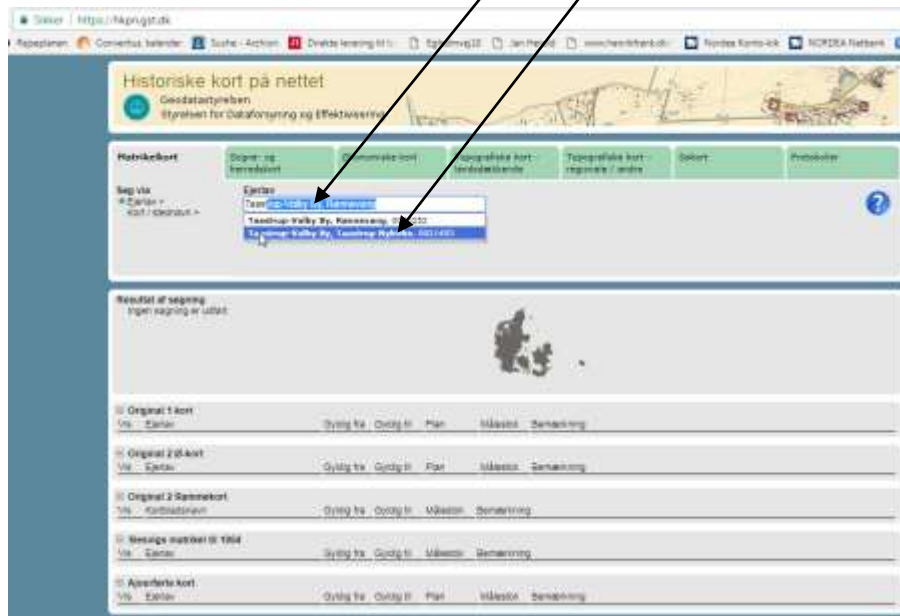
Sikker | https://hkpn.gst.dk

Rejseplanen Convertus kalender Suche - Archion Direkte levering til Egholmvej10 Jan Hjelle www.henrikfrank.dk Nordea Konto-kik NORDEA Netbank

Historiske kort på nettet
Geodatastyrelsen
Styrelsen for Dataforsyning og Effektivisering

Matrikelkort | Sogne- og herredskort | Økonomiske kort | Topografiske kort - landsdækkende | Topografiske kort - regionale / andre | Søkort | Protokoller

Søg via
Ejerlav >
Kort / idesnavn >

Ejerlav
Taastrup-Valby By, Rønnevang
Taastrup-Valby By, Rønnevang, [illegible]
Taastrup-Valby By, Taastrup Nykirke, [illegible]

Resultat af søgning
Ingen søgning er udført

Original 1 kort
Vis Ejerlav Gyldig fra Gyldig til Plan Målestok Bemærkning

Original 2 Ø-kort
Vis Ejerlav Gyldig fra Gyldig til Plan Målestok Bemærkning

Original 2 Rammekort
Vis Kortbladsnavn Gyldig fra Gyldig til Målestok Bemærkning

Slesvigs matrikel til 1864
Vis Ejerlav Gyldig fra Gyldig til Målestok Bemærkning

Ajourførte kort
Vis Ejerlav Gyldig fra Gyldig til Plan Målestok Bemærkning